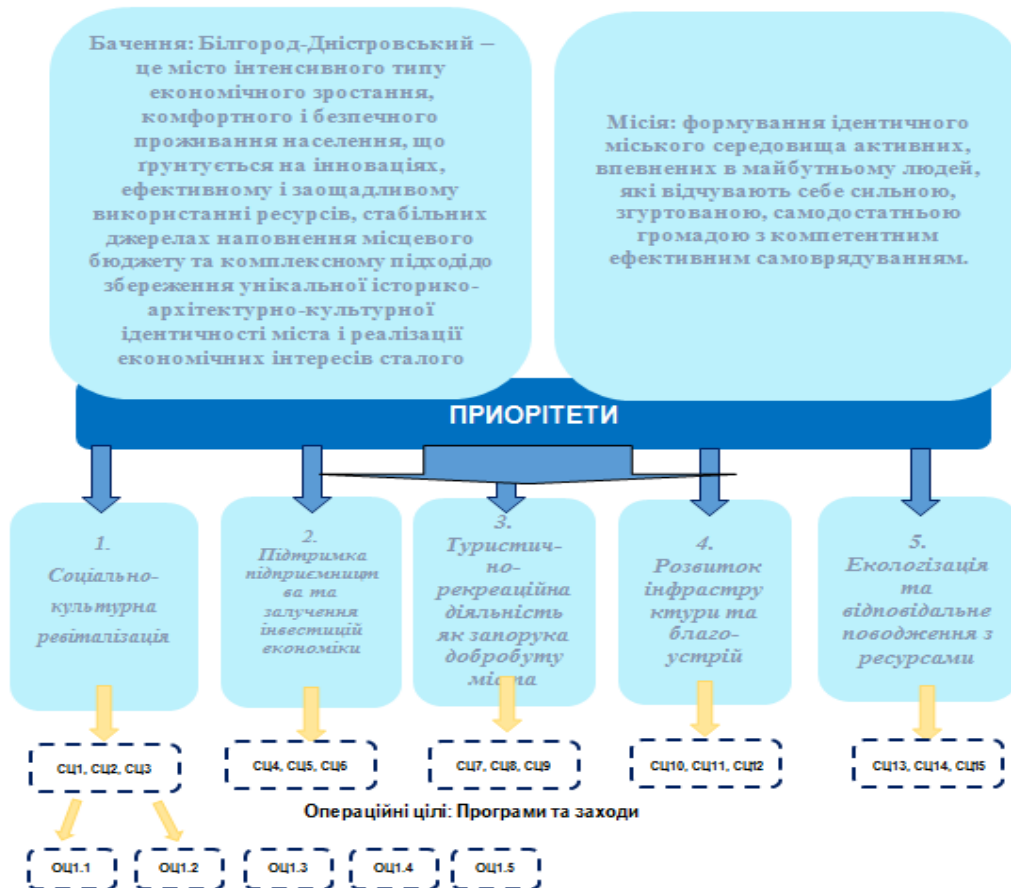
Бачення: Білгород-Дністровський – це місто інтенсивного типу економічного зростання, комфортного і безпечного проживання населення, що грунтується на інноваціях, ефективному і заощадливому використанні ресурсів, стабільних джерелах наповнення місцевого бюджету та комплексному підходідо збереження унікальної історико-архітектурно-культурної ідентичності міста і реалізації економічних інтересів сталого

Місія: формування ідентичного міського середовища активних, впевнених в майбутньому людей, які відчувають себе сильною, згуртованою, самодостатньою громадою з компетентним ефективним самоврядуванням.

ПРИОРІТЕТИ

1. Соціально-культурна ревіталізація

2. Підтримка підприємництва та залучення інвестицій економіки

3. Туристично-рекреаційна діяльність як запорука добробуту міста

4. Розвиток інфраструктури та благоустрій

5. Екологізація та відповідальне поводження з ресурсами

СЦ1, СЦ2, СЦ3

СЦ4, СЦ5, СЦ6

СЦ7, СЦ8, СЦ9

СЦ10, СЦ11, СЦ12

СЦ13, СЦ14, СЦ15

Операційні цілі: Програми та заходи

ОЦ1.1

ОЦ1.2

ОЦ1.3

ОЦ1.4

ОЦ1.5